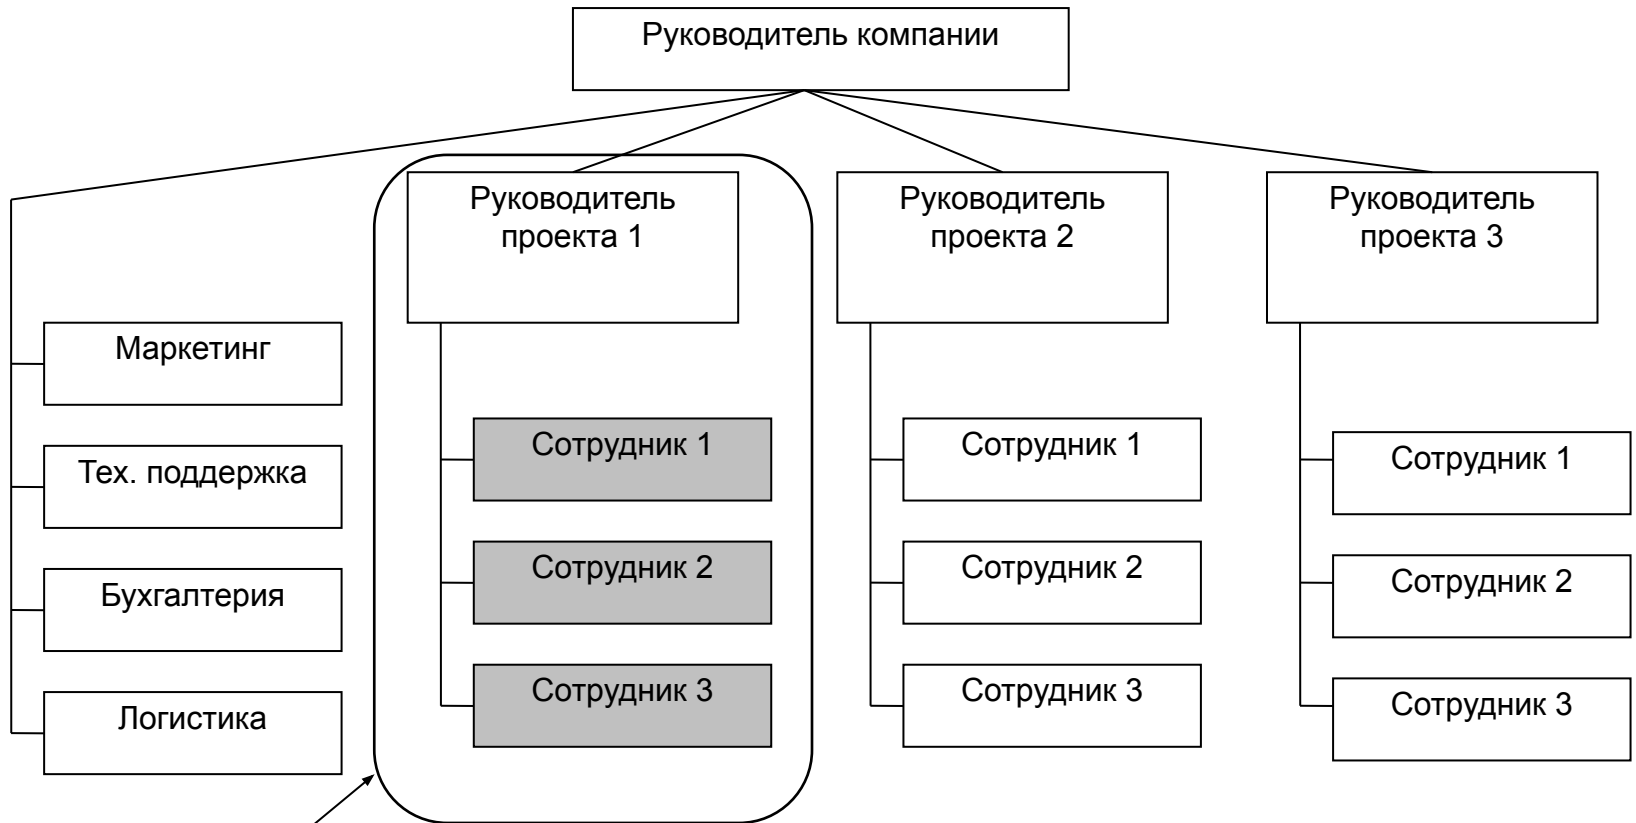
Руководитель компании

Маркетинг

Тех. поддержка

Бухгалтерия

Логистика

Руководитель проекта 1

Сотрудник 1

Сотрудник 2

Сотрудник 3

Руководитель проекта 2

Сотрудник 1

Сотрудник 2

Сотрудник 3

Руководитель проекта 3

Сотрудник 1

Сотрудник 2

Сотрудник 3